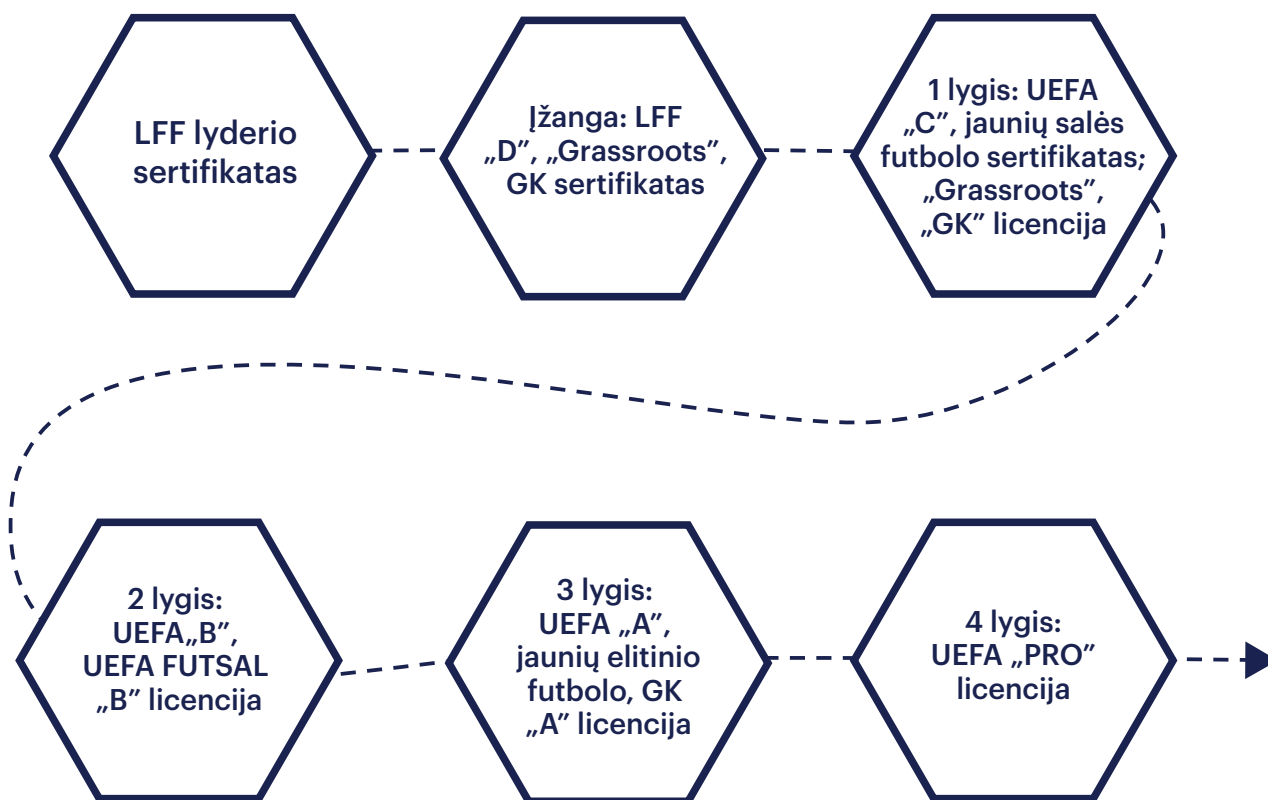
LFF lyderio sertifikatas

Įžanga: LFF „D”, „Grassroots”, GK sertifikatas

1 lygis: UEFA „C”, jaunių salės futbolo sertifikatas; „Grassroots”, „GK” licencija

2 lygis: UEFA„B”, UEFA FUTSAL „B” licencija

3 lygis: UEFA „A”, jaunių elitinio futbolo, GK „A” licencija

4 lygis: UEFA „PRO” licencija